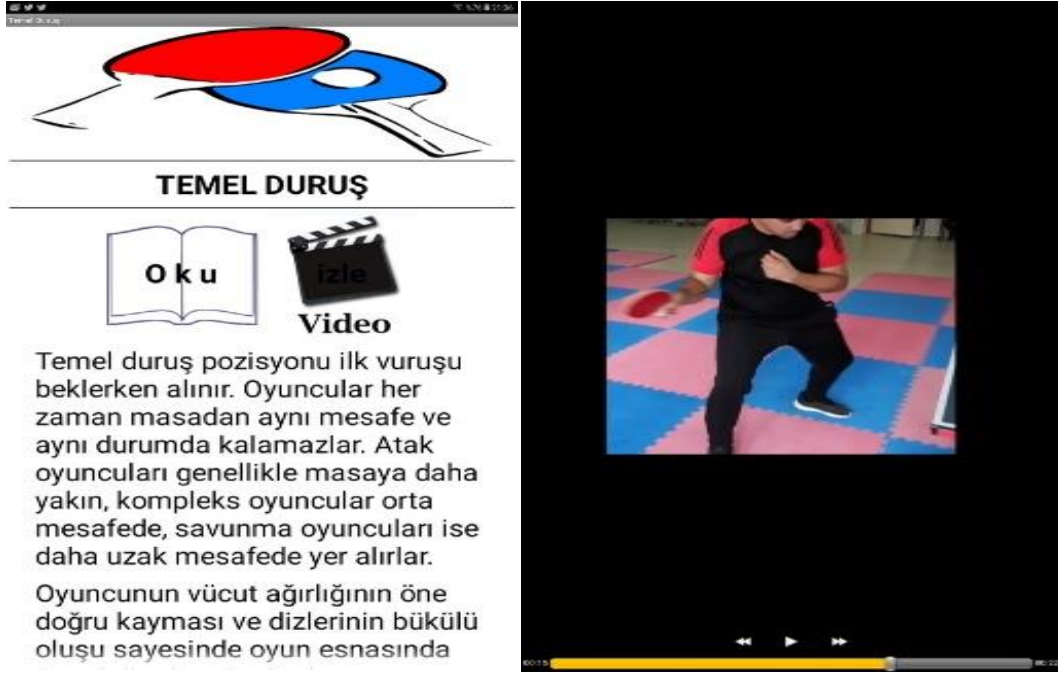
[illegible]
Temel Duruş

TEMEL DURUŞ

Oku

izle

Video

Temel duruş pozisyonu ilk vuruşu beklerken alınır. Oyuncular her zaman masadan aynı mesafe ve aynı durumda kalamazlar. Atak oyuncuları genellikle masaya daha yakın, kompleks oyuncular orta mesafede, savunma oyuncuları ise daha uzak mesafede yer alırlar.

Oyuncunun vücut ağırlığının öne doğru kayması ve dizlerinin bükülü oluşu sayesinde oyun esnasında

00:15

00:22